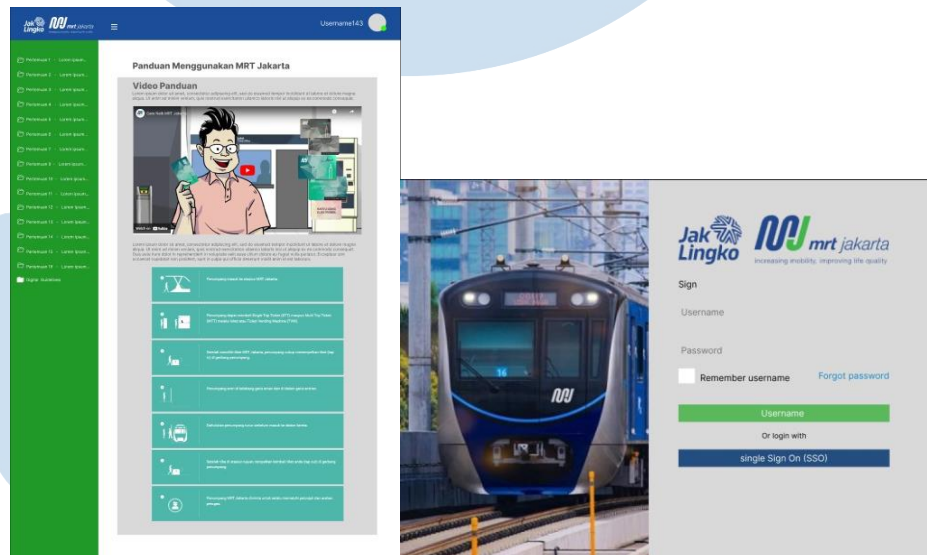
Jak Lingko mrt jakarta

Username143

Pertemuan 1 - Lorem Ipsum...
Pertemuan 2 - Lorem Ipsum...
Pertemuan 3 - Lorem Ipsum...
Pertemuan 4 - Lorem Ipsum...
Pertemuan 5 - Lorem Ipsum...
Pertemuan 6 - Lorem Ipsum...
Pertemuan 7 - Lorem Ipsum...
Pertemuan 8 - Lorem Ipsum...
Pertemuan 10 - Lorem Ipsum...
Pertemuan 11 - Lorem Ipsum...
Pertemuan 12 - Lorem Ipsum...
Pertemuan 13 - Lorem Ipsum...
Pertemuan 14 - Lorem Ipsum...
Pertemuan 15 - Lorem Ipsum...
Pertemuan 16 - Lorem Ipsum...
Digital Guidelines

Panduan Menggunakan MRT Jakarta

Video Panduan

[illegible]

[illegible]

Jak Lingko mrt jakarta
increasing mobility, improving life quality

Sign

Username

Password

Remember username

Forgot password

Username

Or login with

single Sign On (SSO)